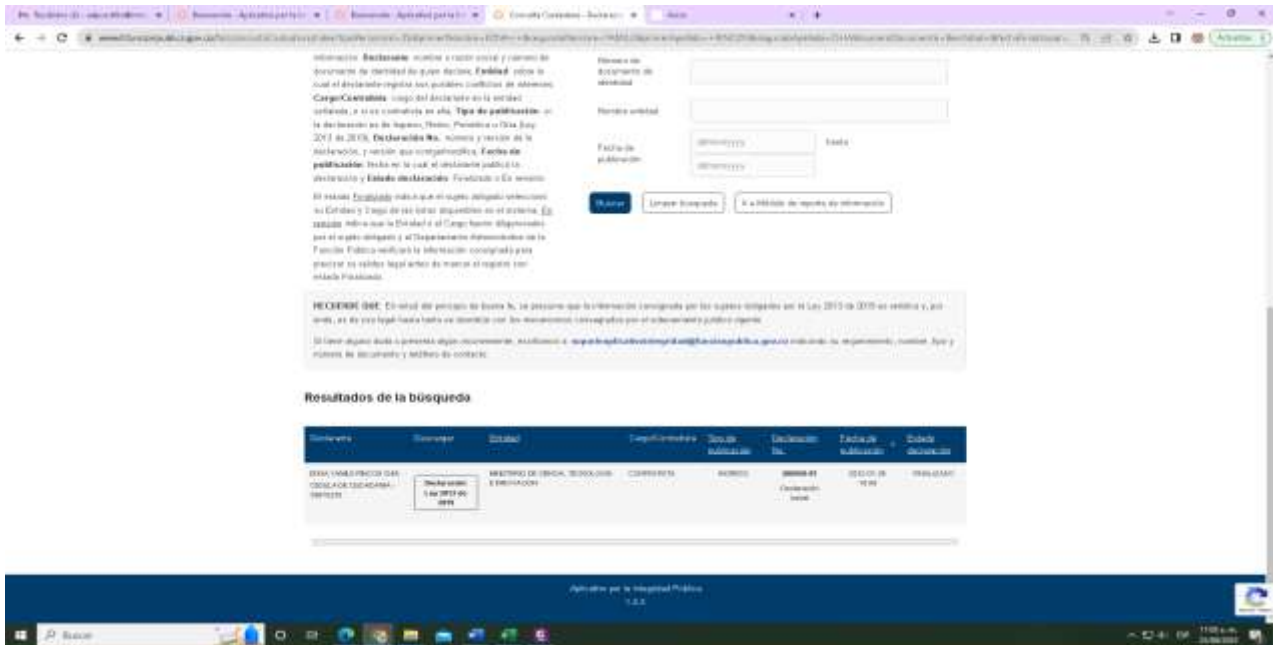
información. **Declarante**: nombre o razón social y número de documento de identidad de quien declara; **Entidad**: sobre la cual el declarante registra sus posibles conflictos de intereses; **Cargo/Contratista**: cargo del declarante en la entidad señalada, o si es contratista se aña; **Tipo de publicación**: si la declaración es de Ingreso, Retiro, Periódica o Otra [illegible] 2013 de 2019; **Declaración No.**: número y versión de la declaración, y versión que corresponda; **Fecha de publicación**: fecha en la cual el declarante publicó la declaración y **Estado declaración**: Finalizado o En revisión.

El estado Finalizado indica que el sujeto obligado seleccionó su Entidad y Cargo de las listas dispuestas en el sistema. En revisión indica que la Entidad o el Cargo fueron diligenciados por el sujeto obligado y el Departamento Administrativo de la Función Pública verificará la información consignada para precisar su validez legal antes de marcar el registro con estado Finalizado.

Número de documento de identidad

Nombre entidad

Fecha de publicación

dd/mm/yyyy

hasta

dd/mm/yyyy

Buscar

Limpiar búsqueda

Ir a Módulo de reporte de información

**RECUERDE QUE**: En virtud del principio de buena fe, se presume que la información consignada por los sujetos obligados por la Ley 2013 de 2019 es veráz y, por ende, es de uso legal hasta tanto se demostró con los mecanismos consagrados por el ordenamiento jurídico vigente.

Si tiene alguna duda o presenta algún inconveniente, escríbanos a: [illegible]@funcionpublica.gov.co indicando su requerimiento, nombre, tipo y número de documento y teléfono de contacto.

Resultados de la búsqueda

| Declarante | Descargar | Entidad | Cargo/Contratista | Tipo de publicación | Declaración No. | Fecha de publicación | Estado declaración |
|---|---|---|---|---|---|---|---|
| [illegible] | Declaración Ley 2013 de 2019 | MINISTERIO DE CIENCIA, TECNOLOGÍA E INNOVACIÓN | CONTRATISTA | INGRESO | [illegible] Declaración Inicial | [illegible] | FINALIZADA |

Aplicativo por la Integridad Pública
1.0.0